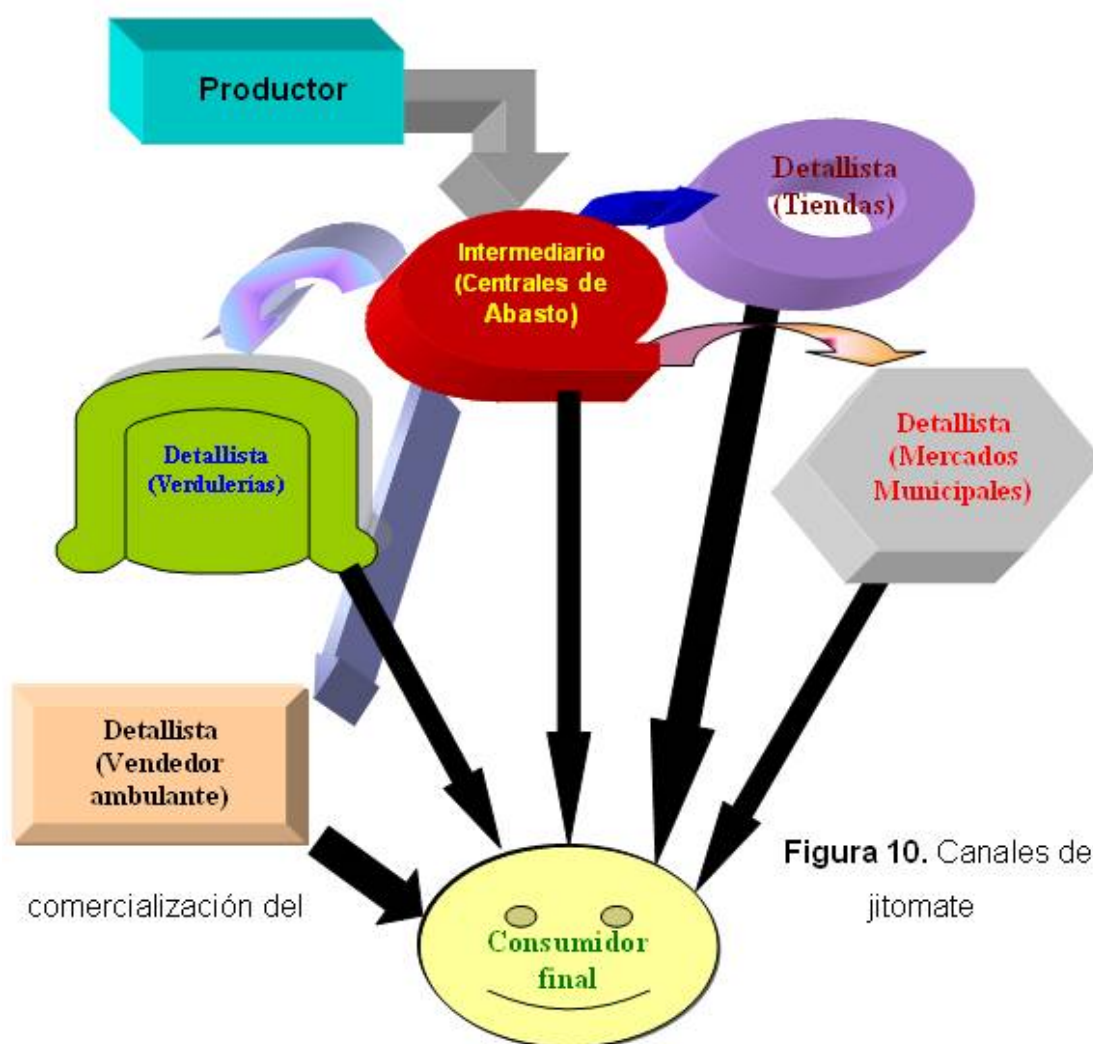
Productor

Detallista (Tiendas)

Intermediario (Centrales de Abasto)

Detallista (Verdulerías)

Detallista (Mercados Municipales)

Detallista (Vendedor ambulante)

Figura 10. Canales de comercialización del jitomate

Consumidor final